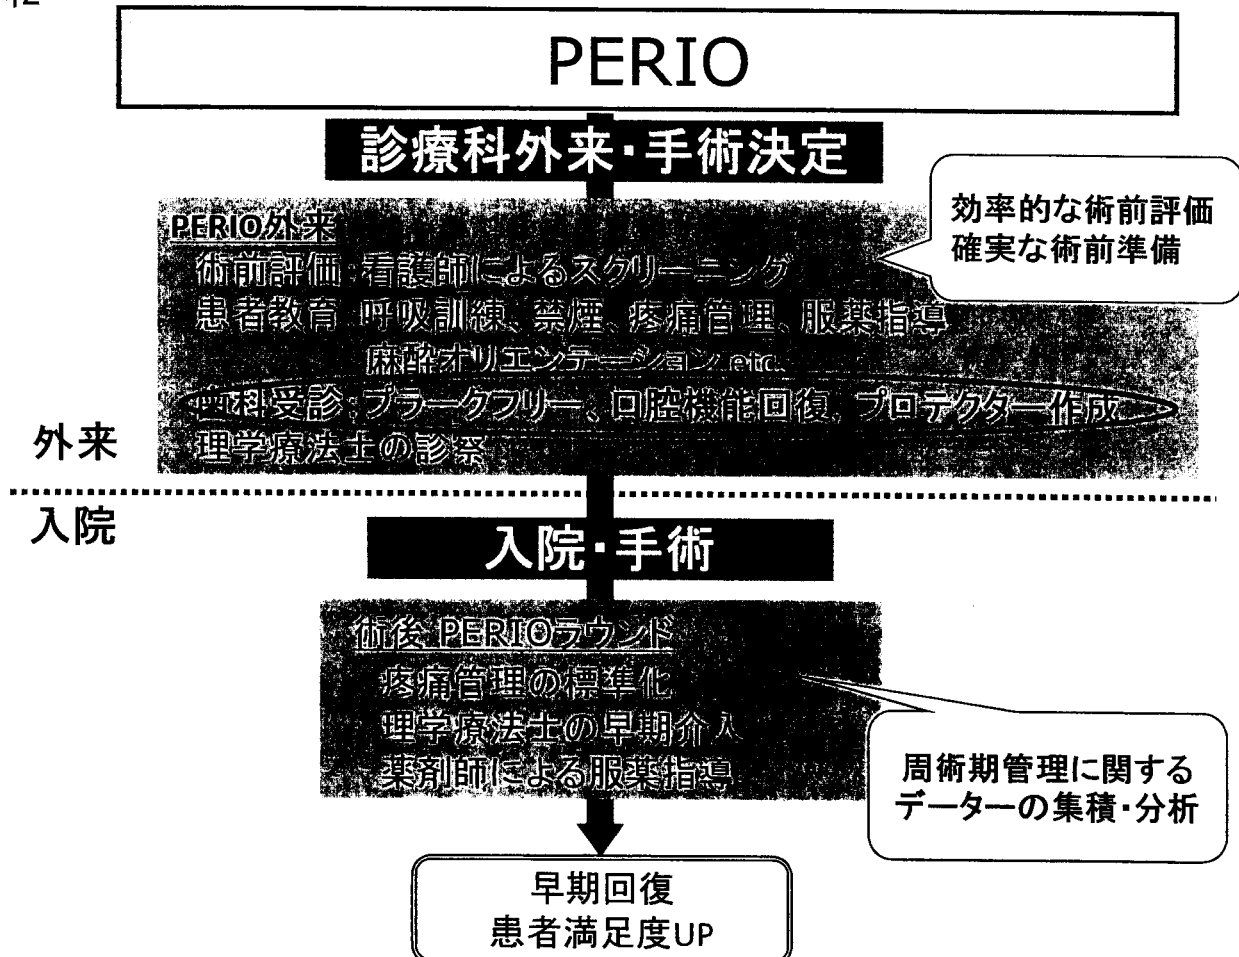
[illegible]

PERIO

診療科外来・手術決定

効率的な術前評価
確実な術前準備

PERIO外来
術前評価：看護師によるスクリーニング
患者教育：呼吸訓練、禁煙、疼痛管理、服薬指導
麻酔オリエンテーション etc.
歯科受診：プラークフリー、口腔機能回復、プロテクター作成
理学療法士の診察

外来

入院

入院・手術

術後 PERIOラウンド
疼痛管理の標準化
理学療法士の早期介入
薬剤師による服薬指導

周術期管理に関する
データーの集積・分析

早期回復
患者満足度UP